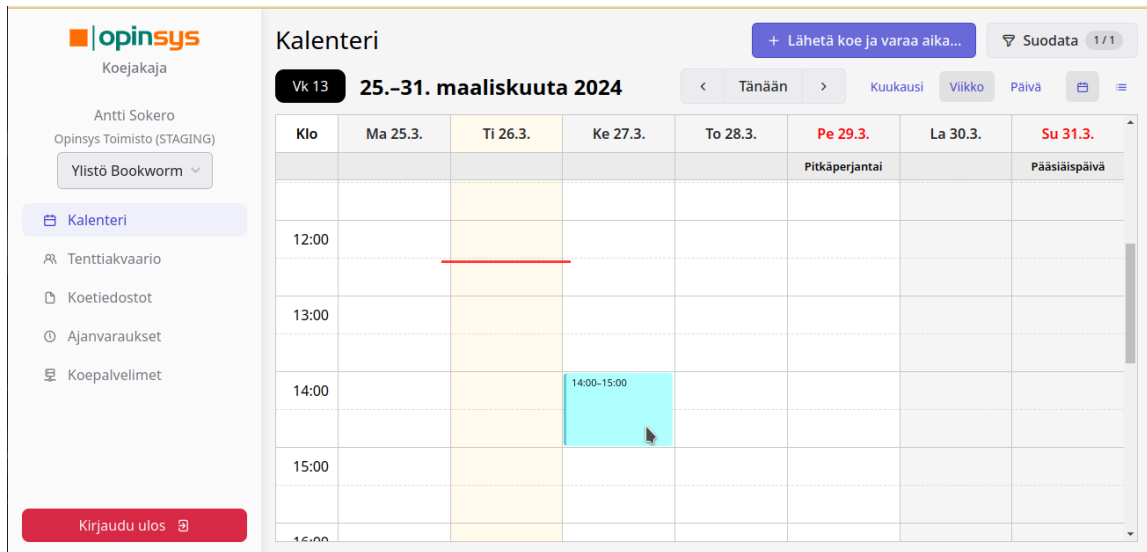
opinsys
Koejakaja

Antti Sokero
Opinsys Toimisto (STAGING)

Ylistö Bookworm

Kalenteri
Tenttiakvaario
Koetiedostot
Ajanvaraukset
Koepalvelimet

Kirjaudu ulos

Kalenteri

+ Lähetä koe ja varaa aika...

Suodata 1/1

Vk 13

25.–31. maaliskuuta 2024

Tänään

Kuukausi Viikko Päivä

| Klo | Ma 25.3. | Ti 26.3. | Ke 27.3. | To 28.3. | Pe 29.3. | La 30.3. | Su 31.3. |
|---|---|---|---|---|---|---|---|
| | | | | | Pitkäperjantai | | Pääsiäispäivä |
| 12:00 | | | | | | | |
| 13:00 | | | | | | | |
| 14:00 | | | 14:00–15:00 | | | | |
| 15:00 | | | | | | | |
| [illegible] | | | | | | | |